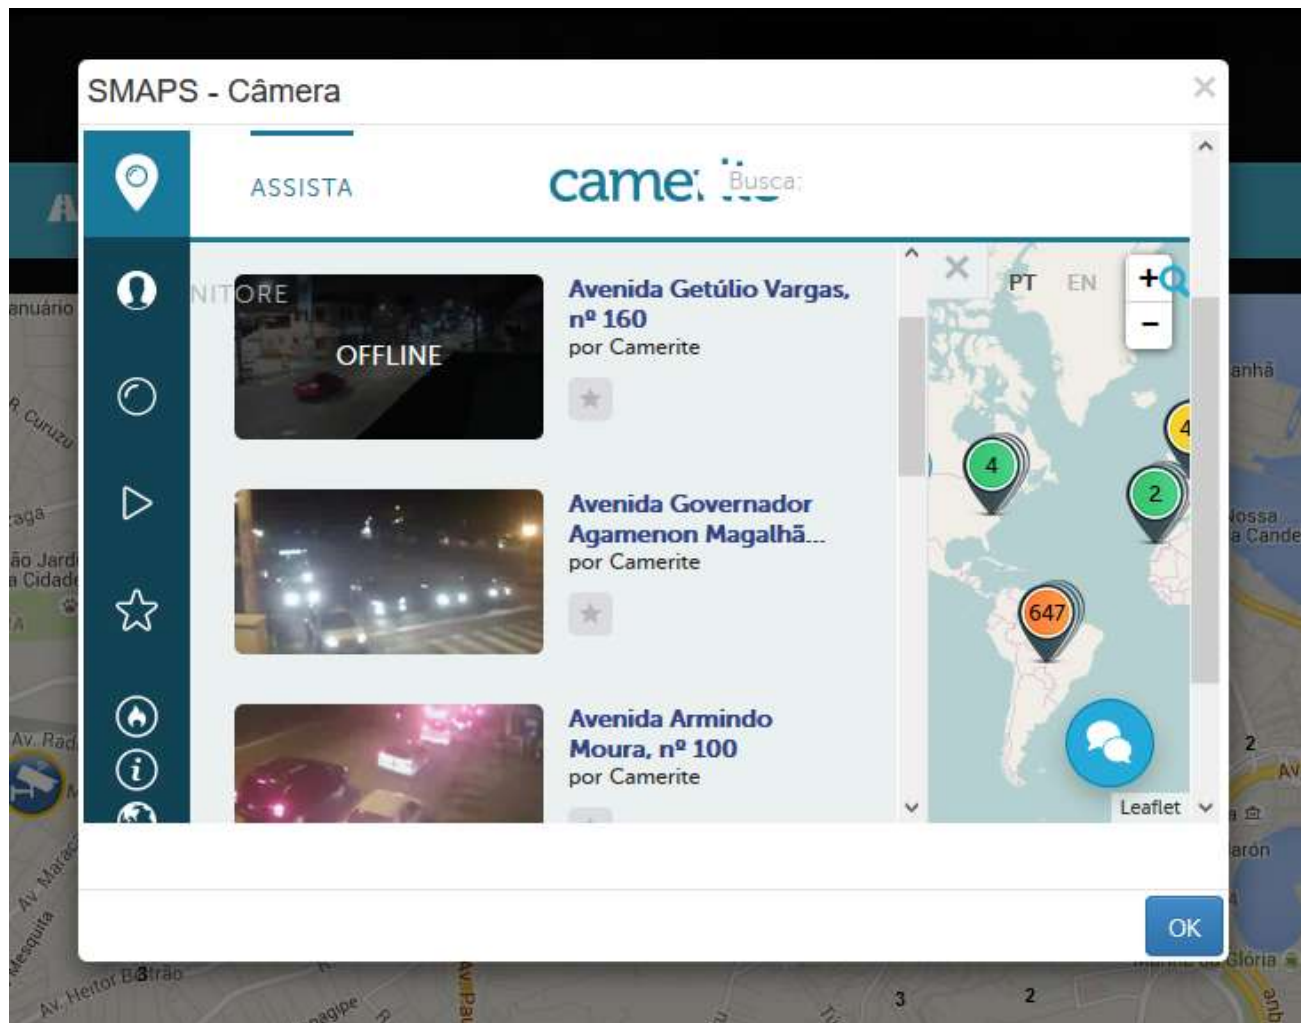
SMAPS - Câmera

×

ASSISTA

came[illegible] Busca:

NITORE

OFFLINE

Avenida Getúlio Vargas, nº 160
por Camerite

Avenida Governador Agamenon Magalhã...
por Camerite

Avenida Armindo Moura, nº 100
por Camerite

PT EN

+

−

4

4

2

647

Leaflet

OK

anuário

R. Curuzu

aga

ão Jard
a Cidad

Av. Rad

Av. Marac

Mesquita

Av. Heitor B3trão

anhã

Nossa
a Cande

arón

Glória

2

3

2

AV

anb